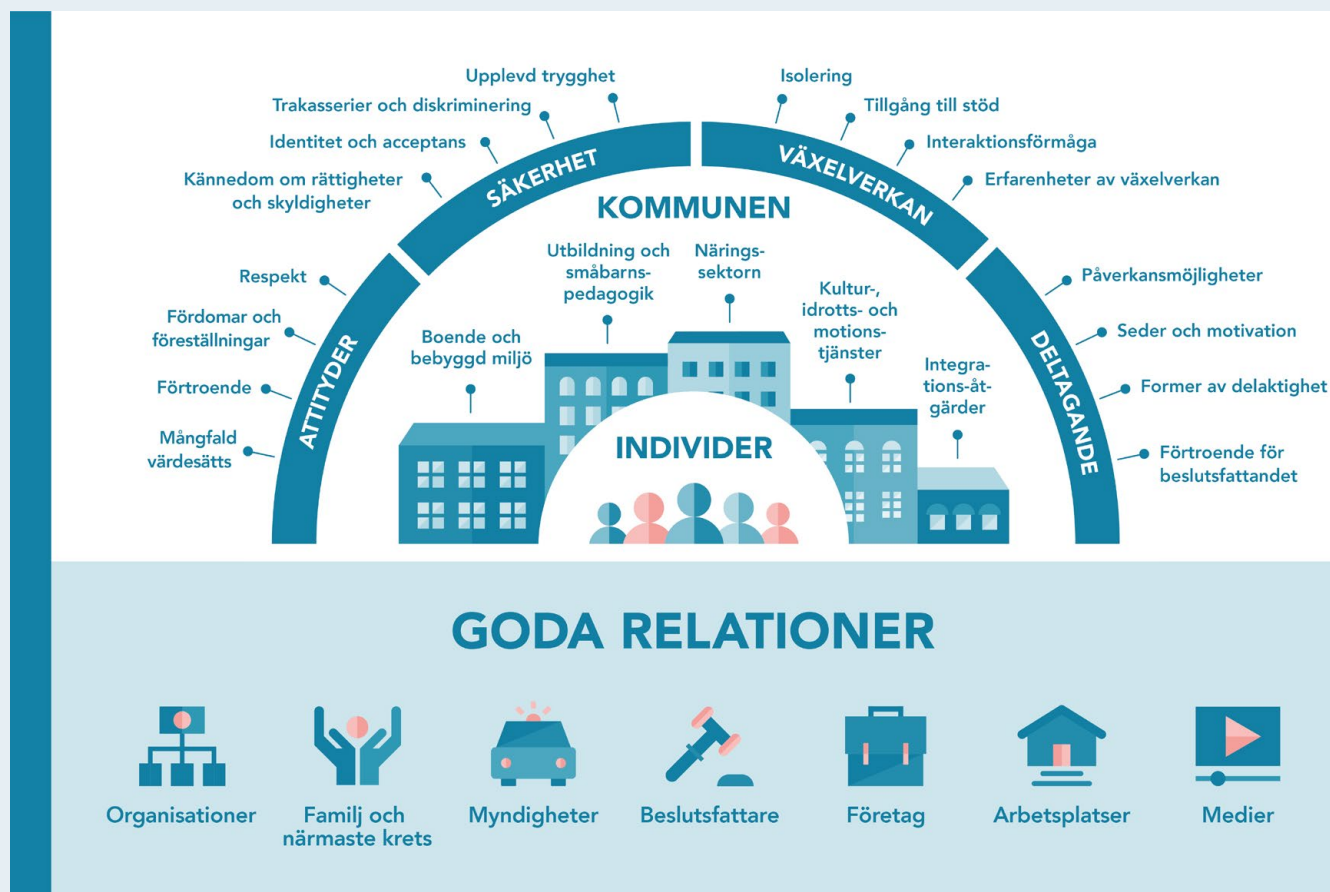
Upplevd trygghet

Trakasserier och diskriminering

Identitet och acceptans

Kännedom om rättigheter och skyldigheter

Respekt

Fördomar och föreställningar

Förtroende

Mångfald värdesätts

ATTITYDER

SÄKERHET

Isolering

Tillgång till stöd

Interaktionsförmåga

Erfarenheter av växelverkan

VÄXELVERKAN

DELTAGANDE

Påverkansmöjligheter

Seder och motivation

Former av delaktighet

Förtroende för beslutsfattandet

KOMMUNEN

Boende och bebyggd miljö

Utbildning och småbarnspedagogik

Näringssektorn

Kultur-, idrotts- och motionstjänster

Integrations-åtgärder

INDIVIDER

GODA RELATIONER

Organisationer

Familj och närmaste krets

Myndigheter

Beslutsfattare

Företag

Arbetsplatser

Medier